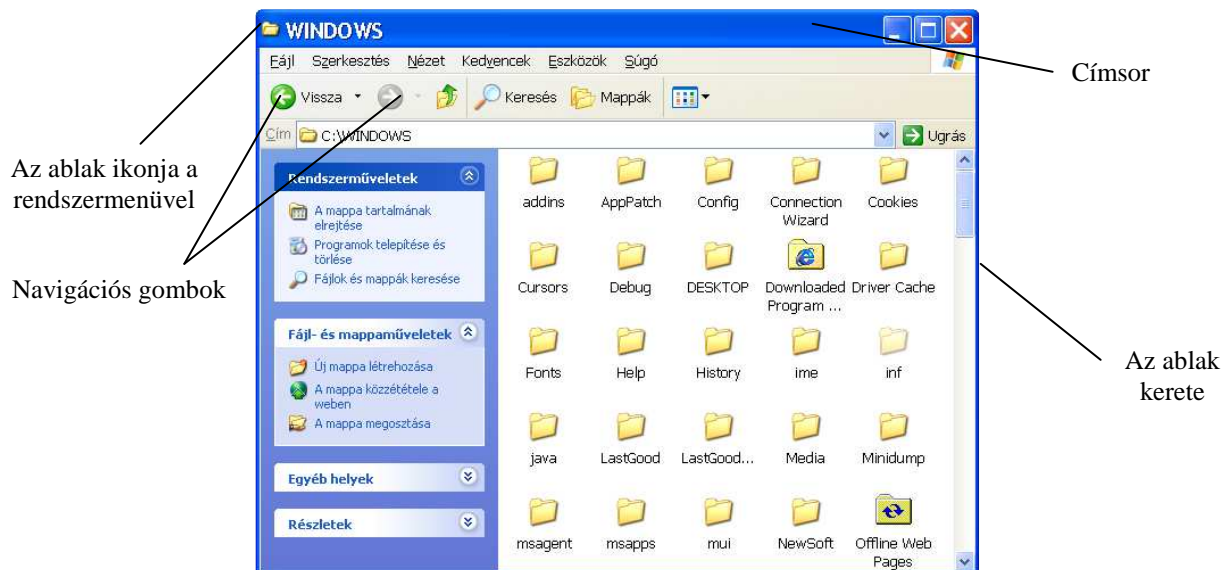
WINDOWS

Fájl Szerkesztés Nézet Kedvencek Eszközök Súgó

Vissza Keresés Mappák

Cím C:\WINDOWS Ugrás

Rendszerműveletek

A mappa tartalmának elrejtése

Programok telepítése és törlése

Fájlok és mappák keresése

Fájl- és mappaműveletek

Új mappa létrehozása

A mappa közzététele a weben

A mappa megosztása

Egyéb helyek

Részletek

addins AppPatch Config Connection Wizard Cookies

Cursors Debug DESKTOP Downloaded Program ... Driver Cache

Fonts Help History ime inf

java LastGood LastGood... Media Minidump

msagent msapps mui NewSoft Offline Web Pages

Címsor

Az ablak ikonja a rendszermenüvel

Navigációs gombok

Az ablak kerete